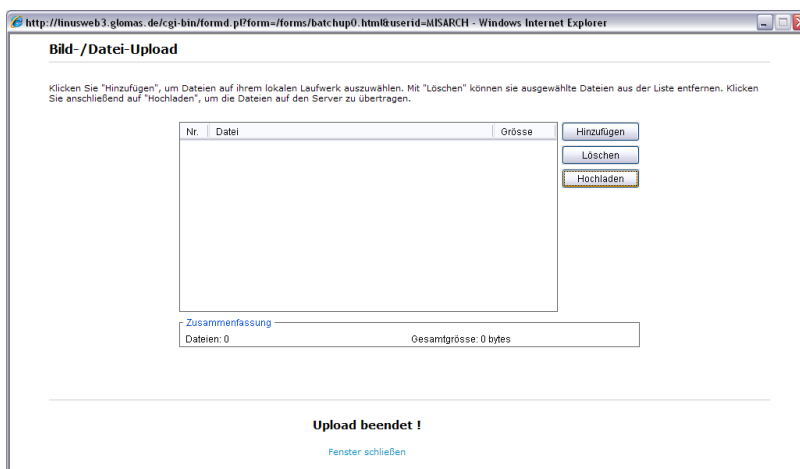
http://linusweb3.glomas.de/cgi-bin/formd.pl?form=/forms/batchup0.html&userid=MISARCH - Windows Internet Explorer

Bild-/Datei-Upload

Klicken Sie "Hinzufügen", um Dateien auf ihrem lokalen Laufwerk auszuwählen. Mit "Löschen" können sie ausgewählte Dateien aus der Liste entfernen. Klicken Sie anschließend auf "Hochladen", um die Dateien auf den Server zu übertragen.

| Nr. | Datei | Grösse |
|---|---|---|

Hinzufügen
Löschen
Hochladen

Zusammenfassung
Dateien: 0
Gesamtgrösse: 0 bytes

Upload beendet !

Fenster schließen